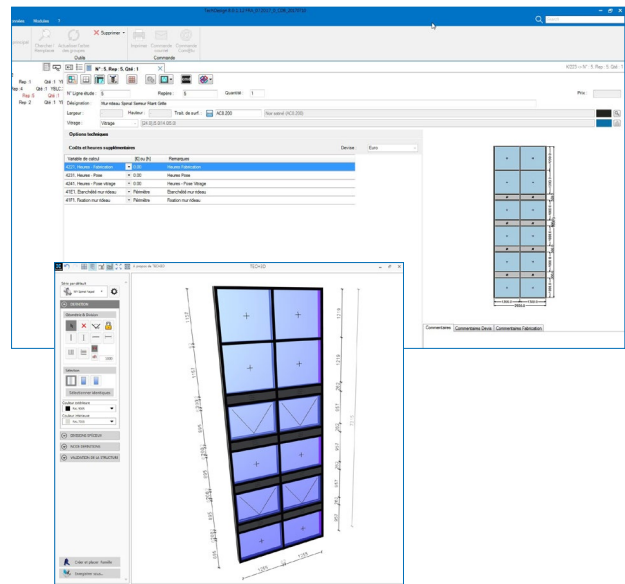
Modules
Supprimer
Outils
Commande
Rep: 1
Rep: 4
Rep: 5
Rep: 2
N°. 5. Rep: 5. Qté: 1
N° Ligne étude : 5
Repère : 5
Quantité : 1
Prix :
Désignation : Mur-rideau
Largeur :
Hauteur :
Trait. de surf. :
Vitrage : Vitrage
Options techniques
Coûts et heures supplémentaires
Devise : Euro
| Variable de calcul | (€) ou (h) | Remarques |
|---|---|---|
| 4221. Heures - Fabrication | 0.00 | Heures Fabrication |
| 4231. Heures - Pose | 0.00 | Heures Pose |
| 4241. Heures - Pose vitrage | 0.00 | Heures - Pose Vitrage |
| 41E1. Etanchéité mur rideau | Périmètre | Etanchéité mur rideau |
| 41F1. Fixation mur rideau | Périmètre | Fixation mur rideau |
Commentaires
Commentaires Devis
Commentaires Fabrication
TECH3D
DEFINITION
Géométrie & Division
Sélection
Sélectionner identiques
Couleur extérieure
Couleur intérieure
DIVISIONS SPÉCIALES
AUTRE DEFINITIONS
VALIDATION DE LA STRUCTURE
Créer et placer fenêtre
Enregistrer sous...